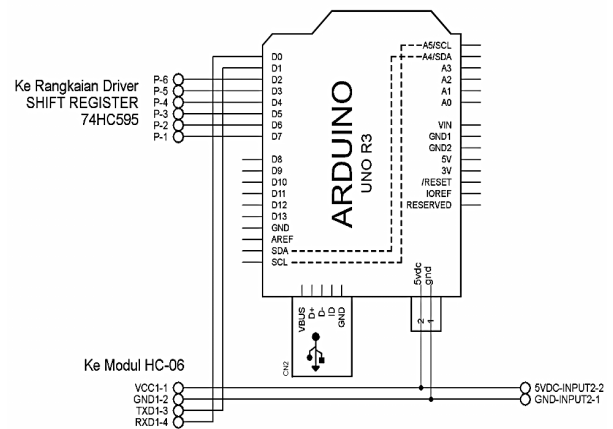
Ke Rangkaian Driver
SHIFT REGISTER
74HC595

P-6
P-5
P-4
P-3
P-2
P-1

D0
D1
D2
D3
D4
D5
D6
D7

D8
D9
D10
D11
D12
D13
GND
AREF
SDA
SCL

ARDUINO
UNO R3

A5/SCL
A4/SDA
A3
A2
A1
A0

VIN
GND1
GND2
5V
3V
/RESET
IOREF
RESERVED

5vdc
gnd
2
1

VBUS
D-
D+
ID
GND
CN2

Ke Modul HC-06

VCC1-1
GND1-2
TXD1-3
RXD1-4

5VDC-INPUT2-2
GND-INPUT2-1